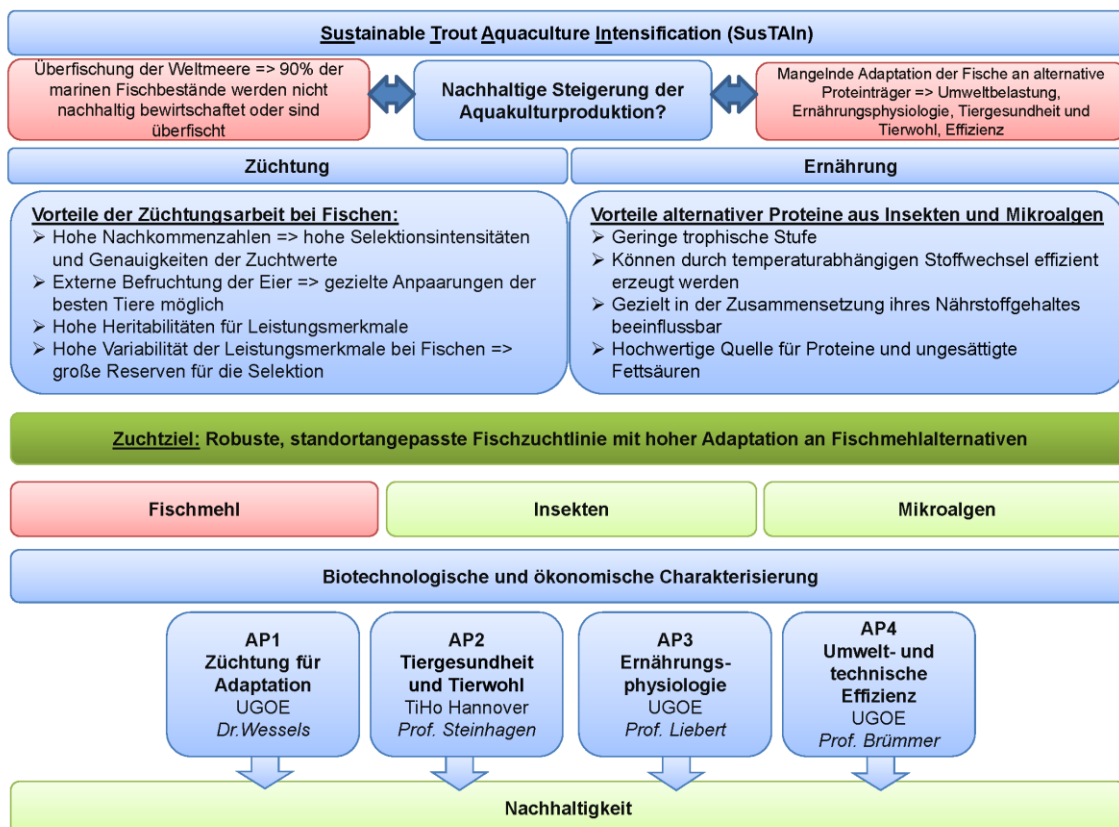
Sustainable Trout Aquaculture Intensification (SusTAIn)

Überfischung der Weltmeere => 90% der marinen Fischbestände werden nicht nachhaltig bewirtschaftet oder sind überfischt

Nachhaltige Steigerung der Aquakulturproduktion?

Mangelnde Adaptation der Fische an alternative Proteinträger => Umweltbelastung, Ernährungsphysiologie, Tiergesundheit und Tierwohl, Effizienz

Züchtung

Ernährung

Vorteile der Züchtungsarbeit bei Fischen:
➢ Hohe Nachkommenzahlen => hohe Selektionsintensitäten und Genauigkeiten der Zuchtwerte
➢ Externe Befruchtung der Eier => gezielte Anpaarungen der besten Tiere möglich
➢ Hohe Heritabilitäten für Leistungsmerkmale
➢ Hohe Variabilität der Leistungsmerkmale bei Fischen => große Reserven für die Selektion

Vorteile alternativer Proteine aus Insekten und Mikroalgen
➢ Geringe trophische Stufe
➢ Können durch temperaturabhängigen Stoffwechsel effizient erzeugt werden
➢ Gezielt in der Zusammensetzung ihres Nährstoffgehaltes beeinflussbar
➢ Hochwertige Quelle für Proteine und ungesättigte Fettsäuren

Zuchtziel: Robuste, standortangepasste Fischzuchtlinie mit hoher Adaptation an Fischmehlalternativen

Fischmehl

Insekten

Mikroalgen

Biotechnologische und ökonomische Charakterisierung

AP1
Züchtung für Adaptation
UGOE
Dr.Wessels

AP2
Tiergesundheit und Tierwohl
TiHo Hannover
Prof. Steinhagen

AP3
Ernährungs-physiologie
UGOE
Prof. Liebert

AP4
Umwelt- und technische Effizienz
UGOE
Prof. Brümmer

Nachhaltigkeit